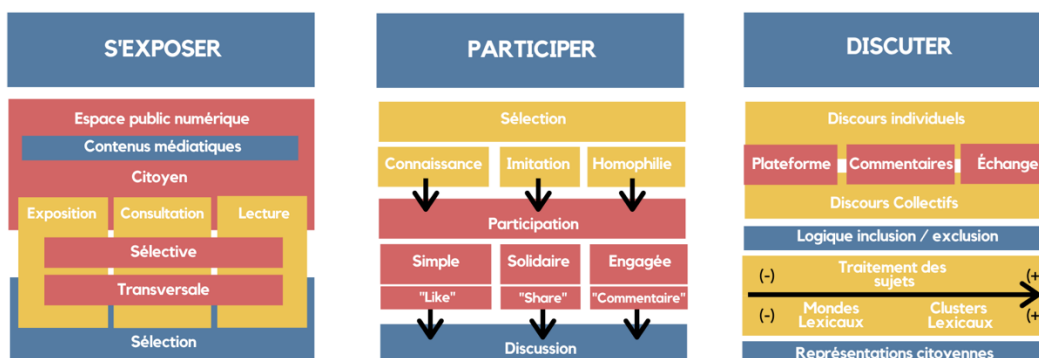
S'EXPOSER

Espace public numérique

Contenus médiatiques

Citoyen

Exposition

Consultation

Lecture

Sélective

Transversale

Sélection

PARTICIPER

Sélection

Connaissance

Imitation

Homophilie

Participation

Simple

Solidaire

Engagée

"Like"

"Share"

"Commentaire"

Discussion

DISCUTER

Discours individuels

Plateforme

Commentaires

Échange

Discours Collectifs

Logique inclusion / exclusion

(-)

Traitement des sujets

(+

(-)

Mondes Lexicaux

Clusters Lexicaux

(+

Représentations citoyennes